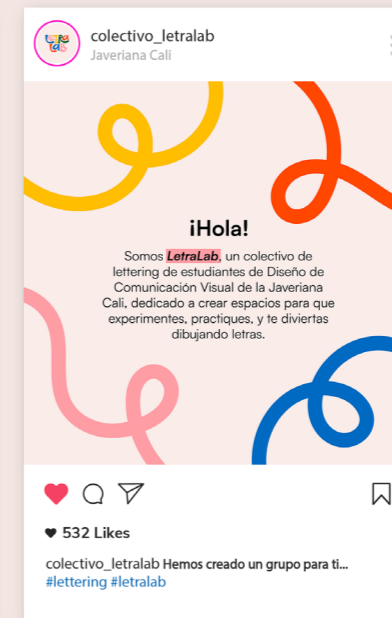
colectivo_letralab
Javeriana Cali

¡Hola!

Somos *LetraLab*, un colectivo de lettering de estudiantes de Diseño de Comunicación Visual de la Javeriana Cali, dedicado a crear espacios para que experimentes, practiques, y te diviertas dibujando letras.

♥ 532 Likes

colectivo_letralab Hemos creado un grupo para ti...
#lettering #letralab